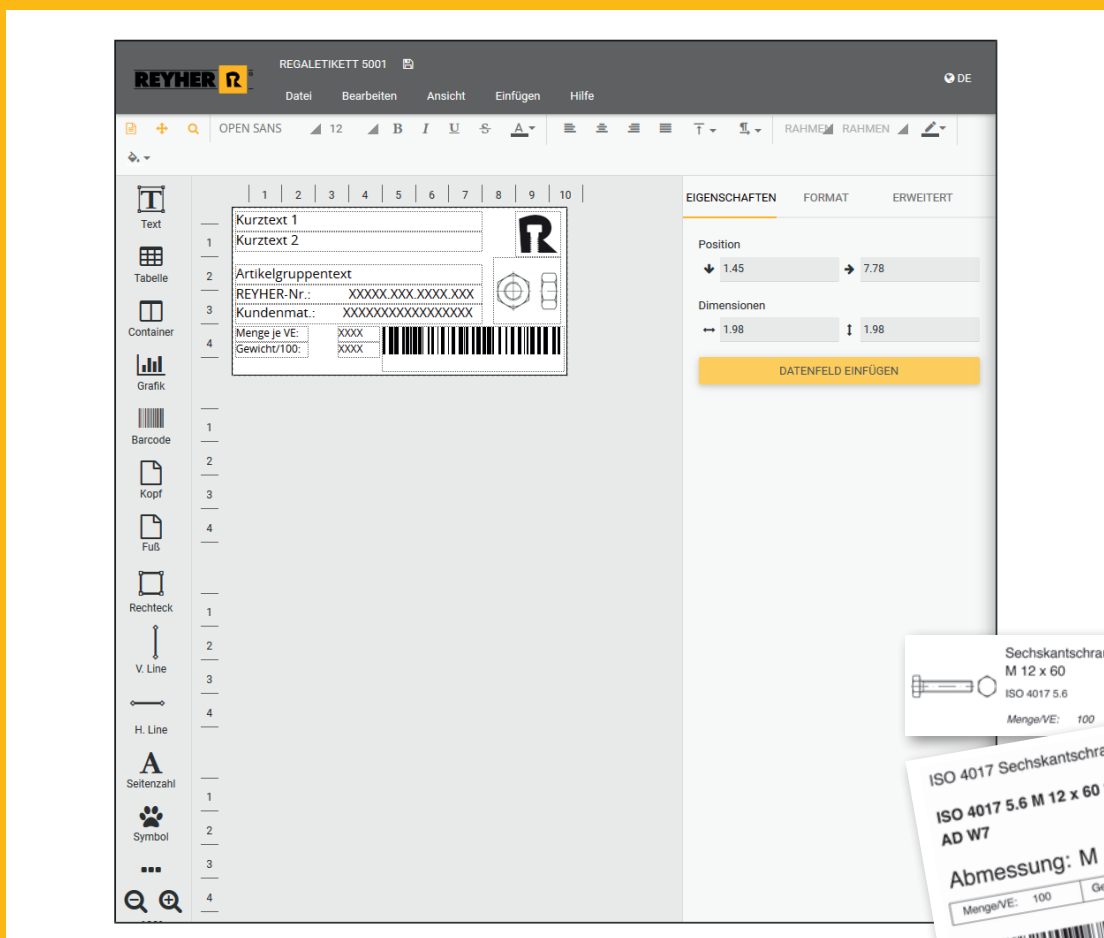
REYHER R

REGALETIKETT 5001

Datei Bearbeiten Ansicht Einfügen Hilfe

DE

OPEN SANS 12 B I U S A RAHMEN RAHMEN

Text
Tabelle
Container
Grafik
Barcode
Kopf
Fuß
Rechteck
V. Line
H. Line
Seitenzahl
Symbol

1 2 3 4 5 6 7 8 9 10

Kurztext 1
Kurztext 2
Artikelgruppentext
REYHER-Nr.: XXXXX.XXX.XXXX.XXX
Kundenmat.: XXXXXXXXXXXXXXXXX
Menge je VE: XXXX
Gewicht/100: XXXX

EIGENSCHAFTEN FORMAT ERWEITERT

Position
1.45 7.78

Dimensionen
1.98 1.98

DATENFELD EINFÜGEN

Sechskantschra
M 12 x 60
ISO 4017 5.6
Menge/VE: 100

ISO 4017 Sechskantschra
ISO 4017 5.6 M 12 x 60
AD W7
Abmessung: M
Menge/VE: 100 Ge